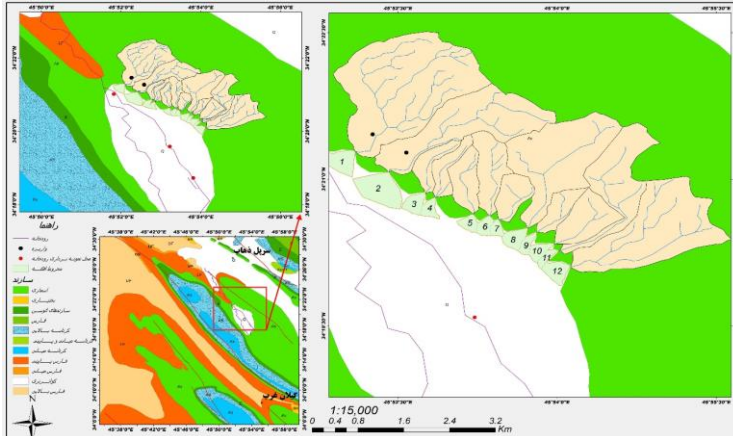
45°50'0"E
45°52'0"E
45°54'0"E
45°56'0"E
45°52'30"E
45°54'0"E
45°55'30"E
راهنما
رودخانه
قنات
نقاط نمونه برداری رودخانه
محدوده آبخوان
سازند
آسماری
ماهیدشت
سازندهای کوسین
فارس
کرتاسه
کرتاسه ماسه آهکی
فارس
فارس
کواترنری
فارس
45°38'0"E
45°42'0"E
45°46'0"E
45°50'0"E
45°54'0"E
45°58'0"E
سرپل ذهاب
گیلان غرب
1
2
3
4
5
6
7
8
9
10
11
12
1:15,000
0 0.4 0.8 1.6 2.4 3.2 Km
N